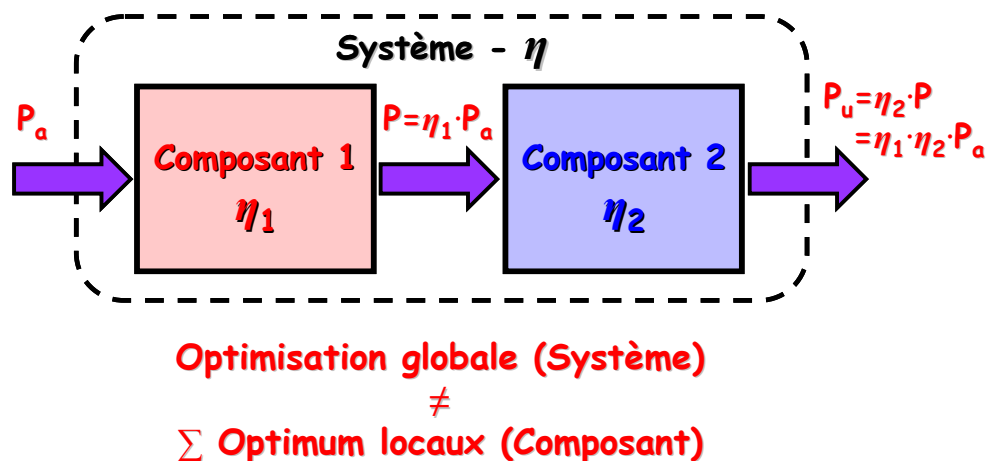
Système - $\eta$

$P_a$

Composant 1
$\eta_1$

$P=\eta_1 \cdot P_a$

Composant 2
$\eta_2$

$P_u=\eta_2 \cdot P$
$=\eta_1 \cdot \eta_2 \cdot P_a$

Optimisation globale (Système)
$\neq$
$\sum$ Optimum locaux (Composant)